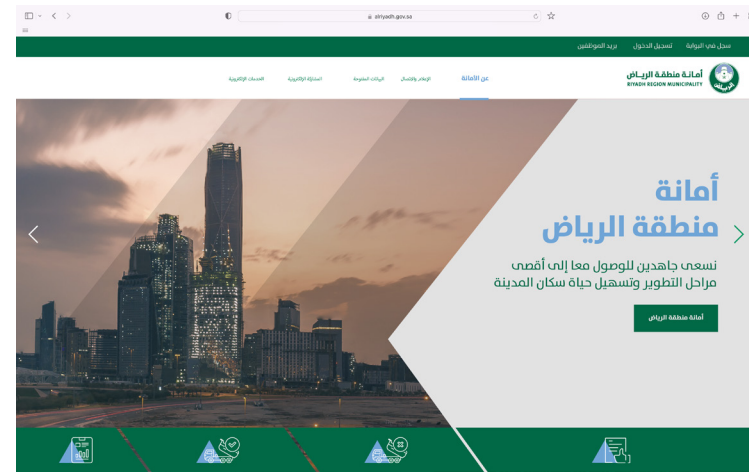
alriyadh.gov.sa

سجل في البوابة تسجيل الدخول بريد الموظفين

أمانة منطقة الرياض
RIYADH REGION MUNICIPALITY

عن الأمانة الإعلام والاتصال البيانات المفتوحة المشاركة الإلكترونية الخدمات الإلكترونية

أمانة
منطقة الرياض

نسعى جاهدين للوصول معا إلى أقصى مراحل التطوير وتسهيل حياة سكان المدينة

أمانة منطقة الرياض